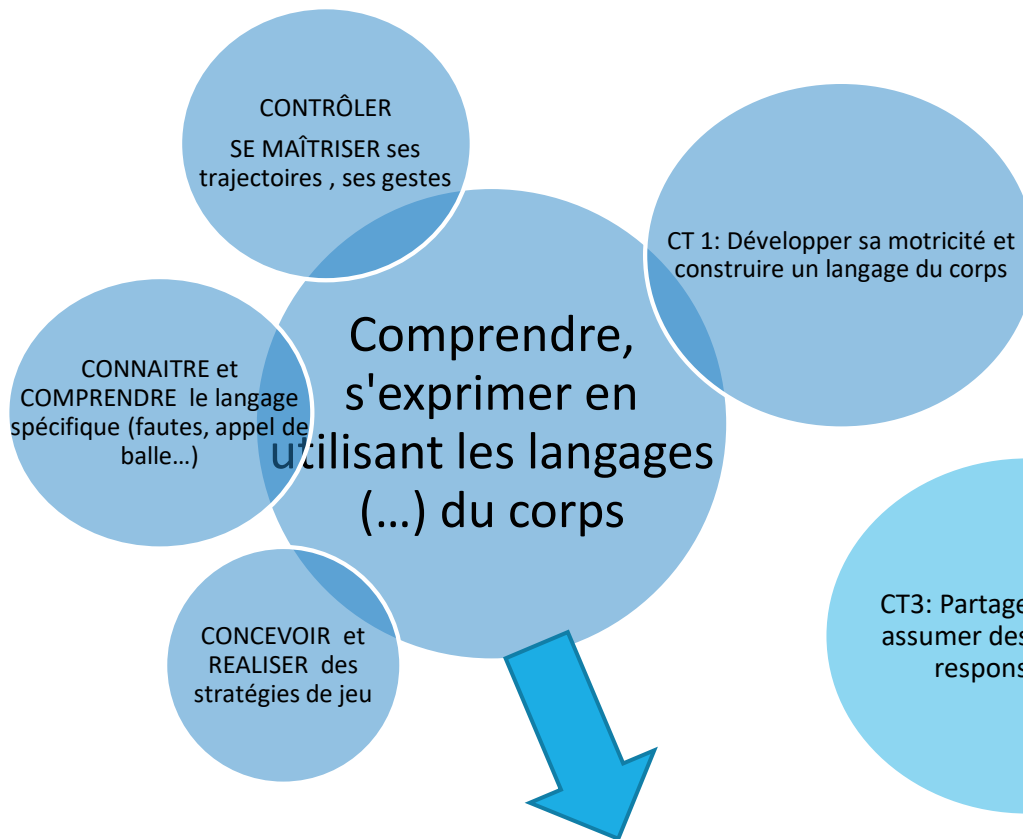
CONTRÔLER

SE MAÎTRISER ses trajectoires , ses gestes

CT 1: Développer sa motricité et construire un langage du corps

CONNAITRE et COMPRENDRE le langage spécifique (fautes, appel de balle…)

Comprendre, s'exprimer en utilisant les langages (…) du corps

CONCEVOIR et REALISER des stratégies de jeu

CT3: Partage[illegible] assumer des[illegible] respons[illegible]